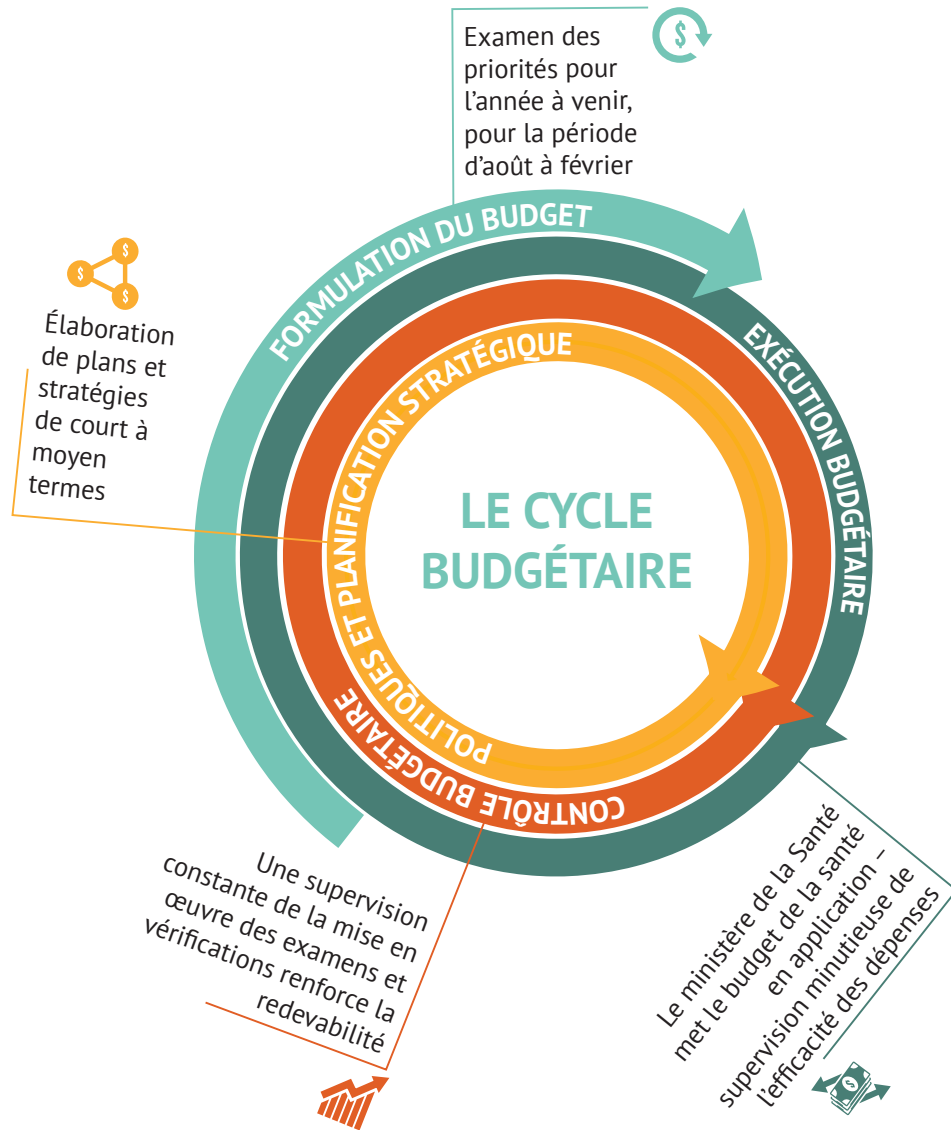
Examen des priorités pour l'année à venir, pour la période d'août à février

FORMULATION DU BUDGET

EXÉCUTION BUDGÉTAIRE

Élaboration de plans et stratégies de court à moyen termes

POLITIQUES ET PLANIFICATION STRATÉGIQUE

LE CYCLE BUDGÉTAIRE

CONTRÔLE BUDGÉTAIRE

Une supervision constante de la mise en œuvre des examens et vérifications renforce la redevabilité

Le ministère de la Santé met le budget de la santé en application – supervision minutieuse de l'efficacité des dépenses